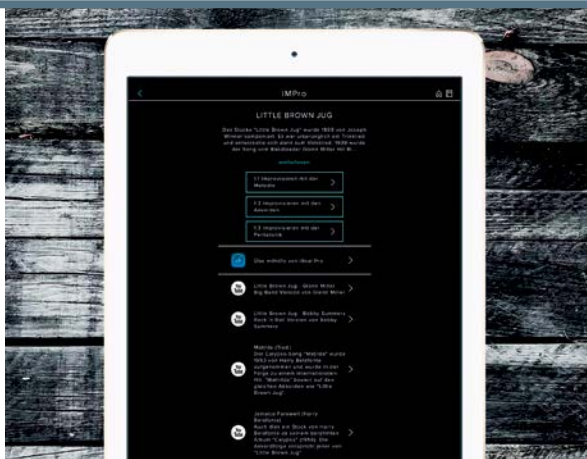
IMPro

LITTLE BROWN JUG

Das Stücke "Little Brown Jug" wurde 1869 von Joseph Winner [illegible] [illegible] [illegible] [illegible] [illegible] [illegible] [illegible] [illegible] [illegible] 1939 wurde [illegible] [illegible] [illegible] Glenn Miller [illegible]

weiterlesen

1.1 Improvisieren mit der Melodie

1.2 Improvisieren mit den Akkorden

1.3 Improvisieren mit der Pentatonik

Übe mithilfe von iReal Pro

Little Brown Jug · Glenn Miller Big Band Version von Glenn Miller

Little Brown Jug · Bobby Summers Rock 'n Roll Version von Bobby Summers

Matilda (Trad.) Der Calypso-Song "Matilda" wurde 1953 von Harry Belafonte aufgenommen und wurde in der Folge zu einem internationalen Hit. "Matilda" basiert auf den gleichen Akkorden wie "Little Brown Jug".

Jamaica Farewell (Harry Belafonte) Auch dies ein Stück von Harry Belafonte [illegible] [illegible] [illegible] "Calypso" (1956). Die Akkordfolge entspricht jener von "Little Brown Jug".